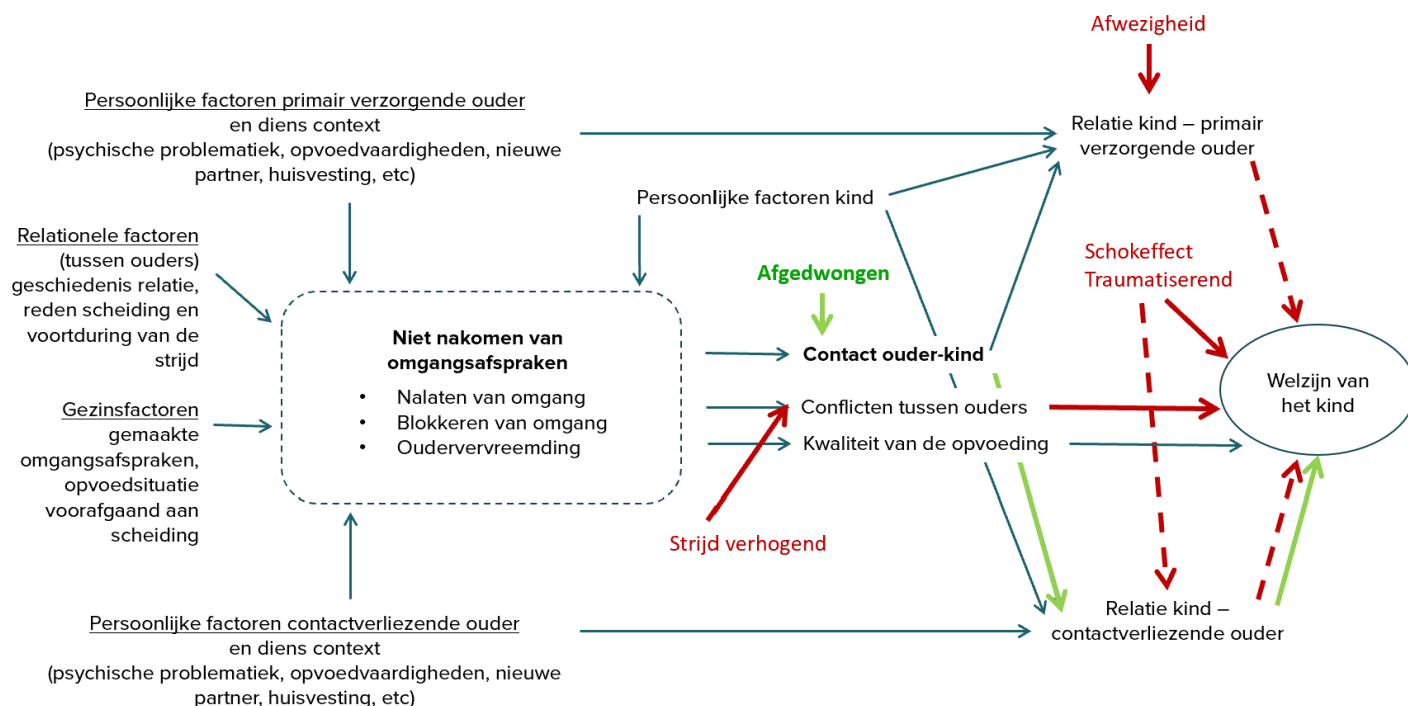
Afwezigheid

Persoonlijke factoren primair verzorgende ouder en diens context (psychische problematiek, opvoedvaardigheden, nieuwe partner, huisvesting, etc)

Relatie kind – primair verzorgende ouder

Persoonlijke factoren kind

Relationele factoren (tussen ouders) geschiedenis relatie, reden scheiding en voortduring van de strijd

Afgedwongen

Schokeffect Traumatiserend

Niet nakomen van omgangsafspraken
• Nalaten van omgang
• Blokkeren van omgang
• Oudervervreemding

Contact ouder-kind

Conflicten tussen ouders

Kwaliteit van de opvoeding

Welzijn van het kind

Gezinsfactoren gemaakte omgangsafspraken, opvoedsituatie voorafgaand aan scheiding

Strijd verhogend

Persoonlijke factoren contactverliezende ouder en diens context (psychische problematiek, opvoedvaardigheden, nieuwe partner, huisvesting, etc)

Relatie kind – contactverliezende ouder